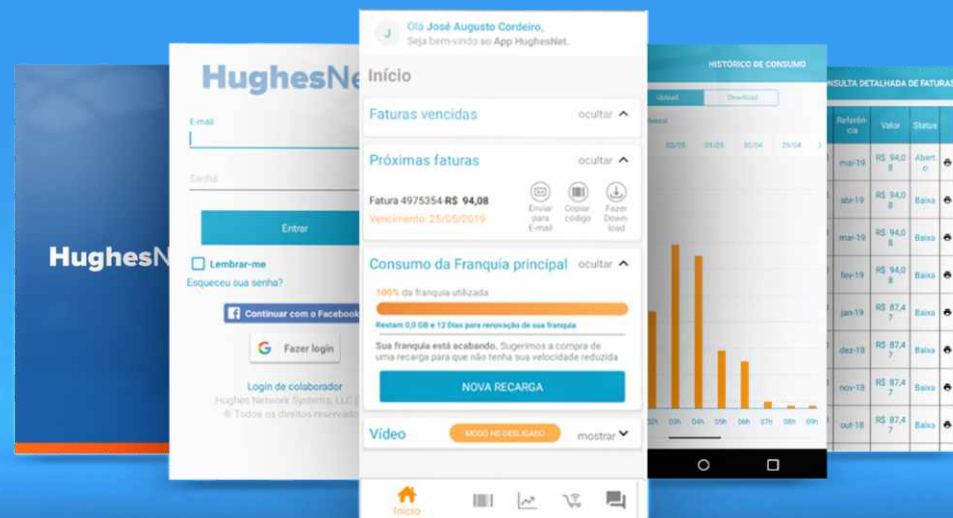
HughesN

HughesNe

E-mail

Senha

Entrar

Lembrar-me

Esqueceu sua senha?

Continuar com o Facebook

Fazer login

Login de colaborador

Hughes Network Systems, LLC

© Todos os direitos reservados

J

Olá José Augusto Cordeiro,

Seja bem-vindo ao App HughesNet.

Início

Faturas vencidas ocultar

Próximas faturas ocultar

Fatura 4975354 R$ 94,08

Vencimento: 25/05/2019

Enviar para E-mail

Copiar código

Fazer Download

Consumo da Franquia principal ocultar

100% da franquia utilizada

Restam 0,0 GB e 12 Dias para renovação de sua franquia

Sua franquia está acabando. Sugerimos a compra de uma recarga para que não tenha sua velocidade reduzida

NOVA RECARGA

Vídeo

MODO HD DESLIGADO

mostrar

Início

HISTÓRICO DE CONSUMO

Upload

Download

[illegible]

02/05

01/05

30/04

25/04

02h

03h

04h

05h

06h

07h

08h

09h

NSULTA DETALHADA DE FATURAS

| Referência | Valor | Status |
|---|---|---|
| mai-19 | R$ 94,08 | Aberto |
| abr-19 | R$ 94,08 | Baixa |
| mar-19 | R$ 94,08 | Baixa |
| fev-19 | R$ 94,08 | Baixa |
| jan-19 | R$ 87,47 | Baixa |
| dez-18 | R$ 87,47 | Baixa |
| nov-18 | R$ 87,47 | Baixa |
| out-18 | R$ 87,47 | Baixa |